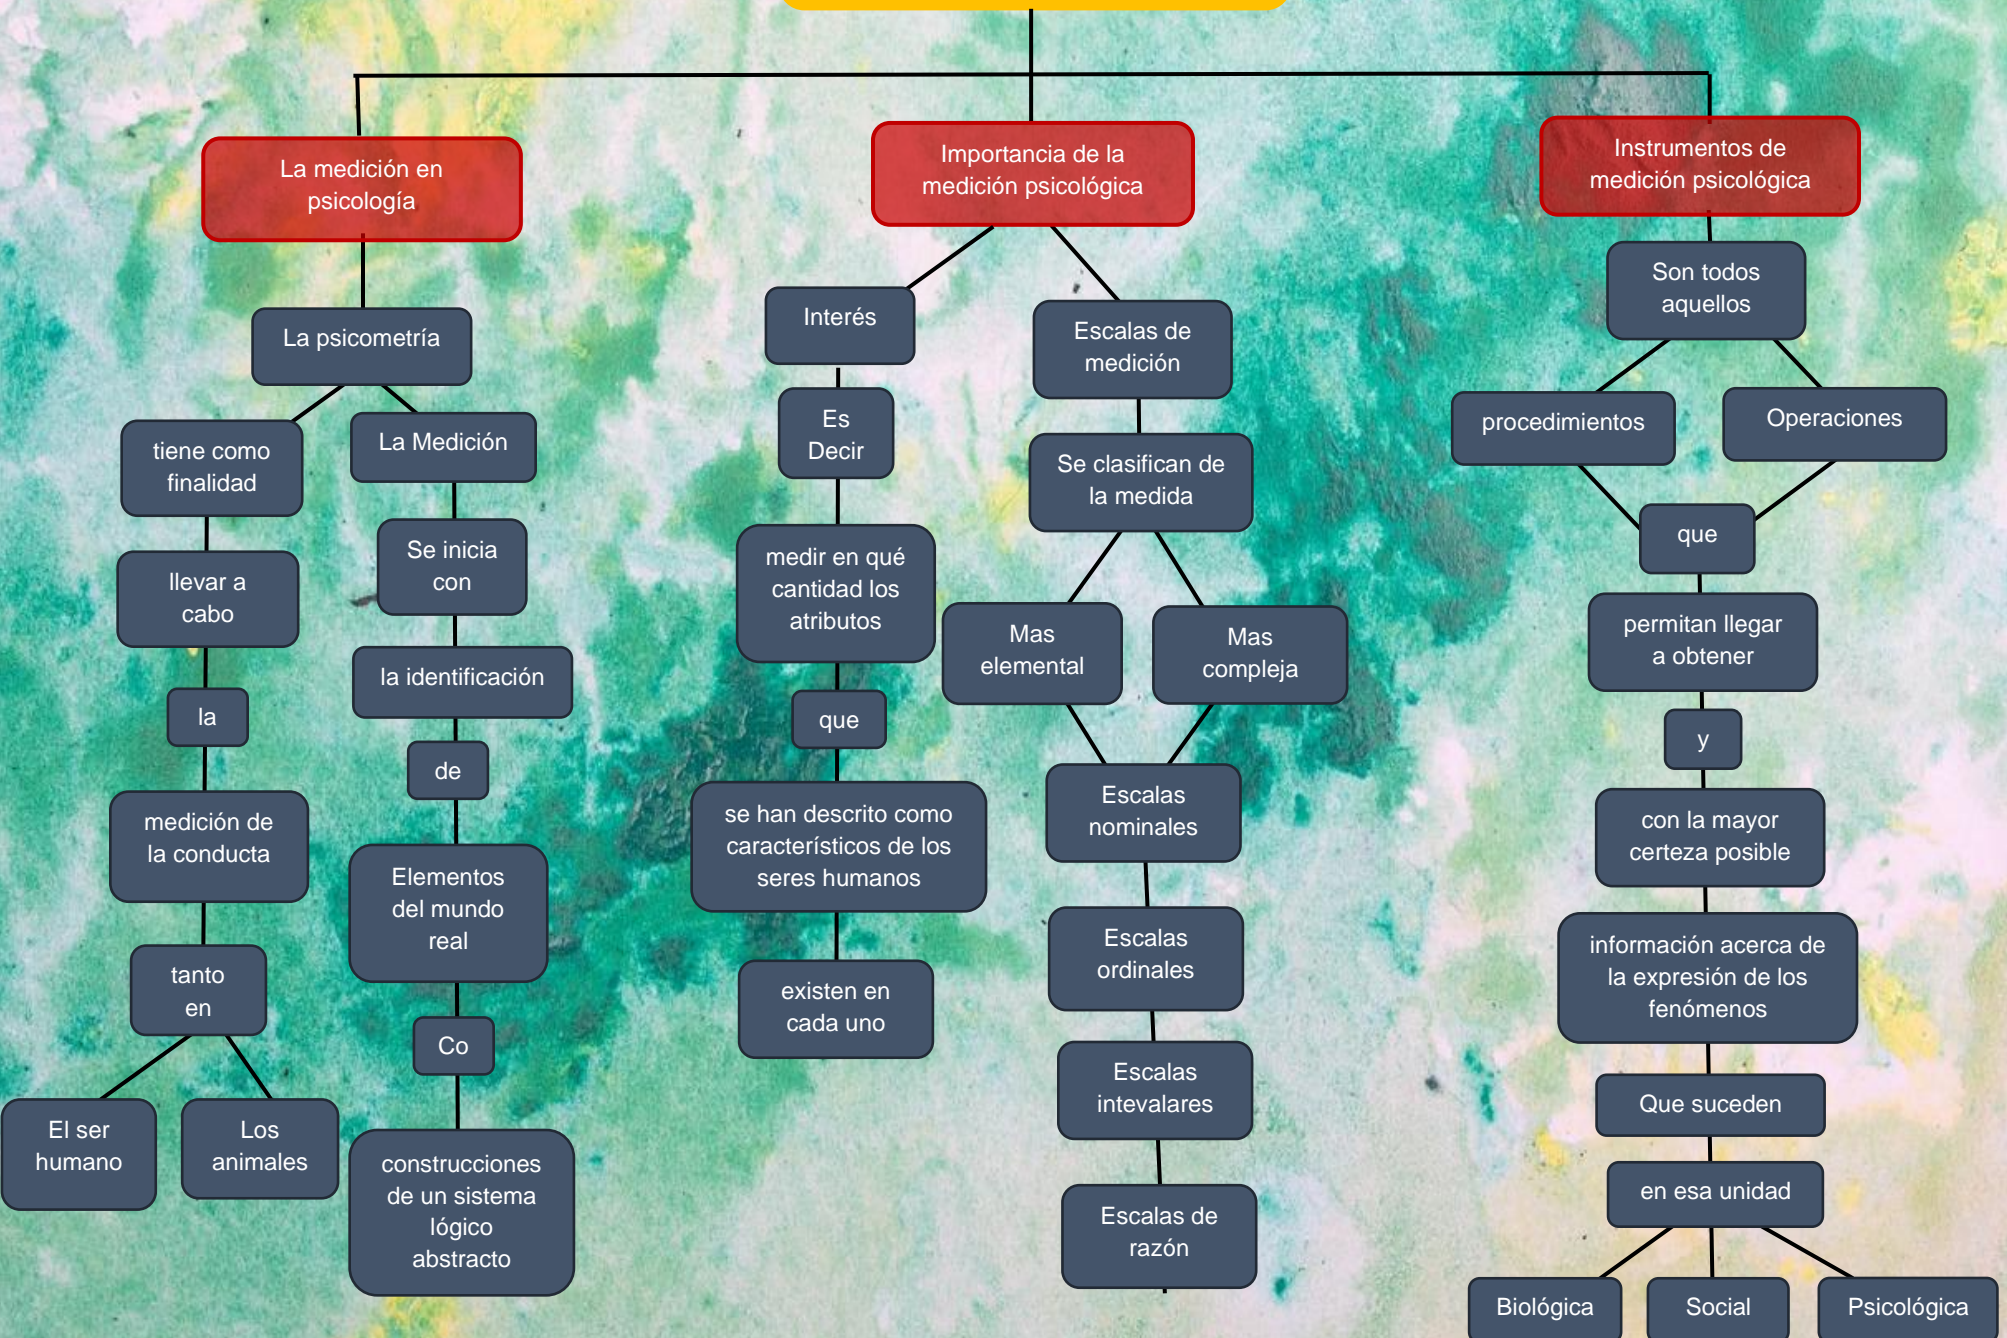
La medición en psicología

La psicometría

tiene como finalidad

llevar a cabo

la

medición de la conducta

tanto en

El ser humano

Los animales

La Medición

Se inicia con

la identificación

de

Elementos del mundo real

Co

construcciones de un sistema lógico abstracto

Importancia de la medición psicológica

Interés

Es Decir

medir en qué cantidad los atributos

que

se han descrito como característicos de los seres humanos

existen en cada uno

Escalas de medición

Se clasifican de la medida

Mas elemental

Mas compleja

Escalas nominales

Escalas ordinales

Escalas intevalares

Escalas de razón

Instrumentos de medición psicológica

Son todos aquellos

procedimientos

Operaciones

que

permitan llegar a obtener

y

con la mayor certeza posible

información acerca de la expresión de los fenómenos

Que suceden

en esa unidad

Biológica

Social

Psicológica